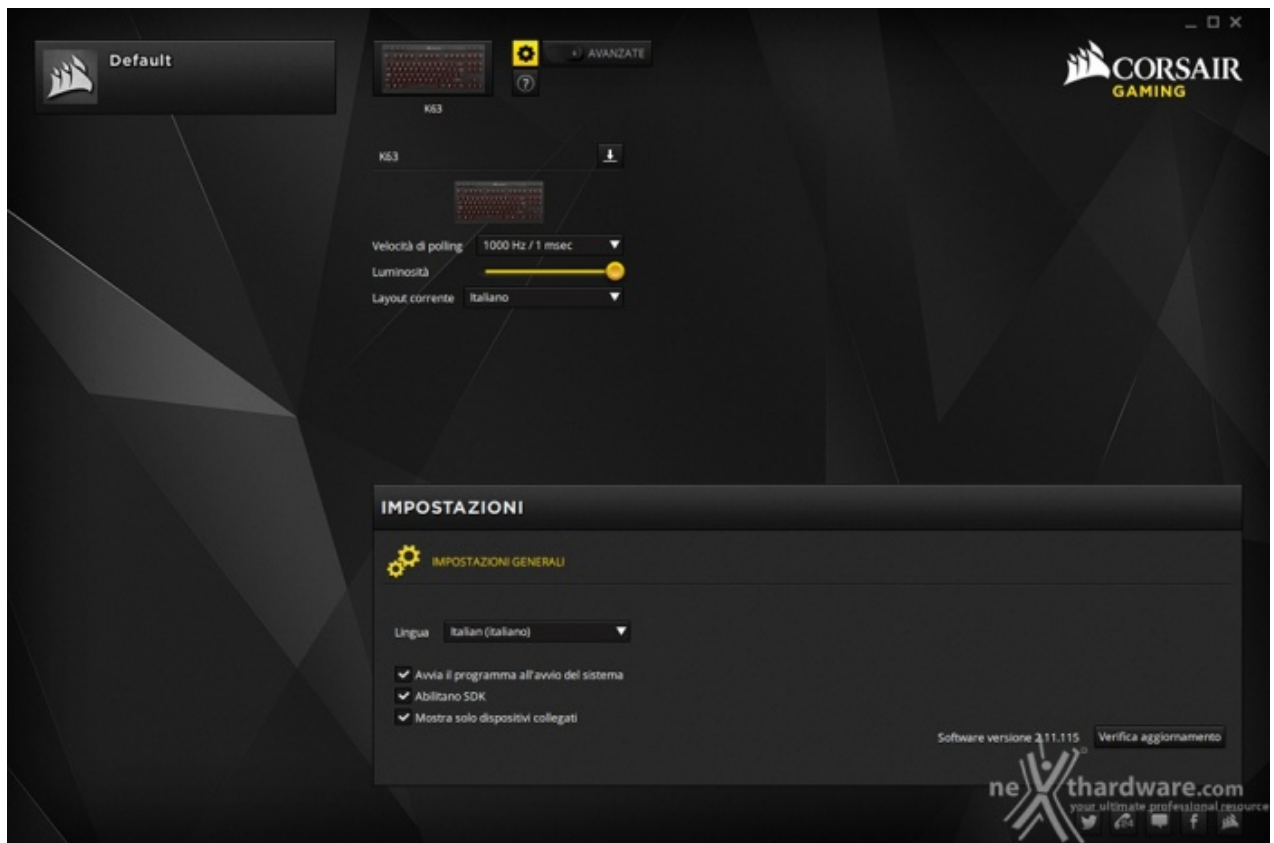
Default

K63

AVANZATE

CORSAIR
GAMING

K63

Velocità di polling 1000 Hz / 1 msec

Luminosità

Layout corrente Italiano

IMPOSTAZIONI

IMPOSTAZIONI GENERALI

Lingua Italian (italiano)

Avvia il programma all'avvio del sistema

Abilitano SDK

Mostra solo dispositivi collegati

Software versione 2.11.115 Verifica aggiornamento

nexthardware.com
your ultimate professional resource